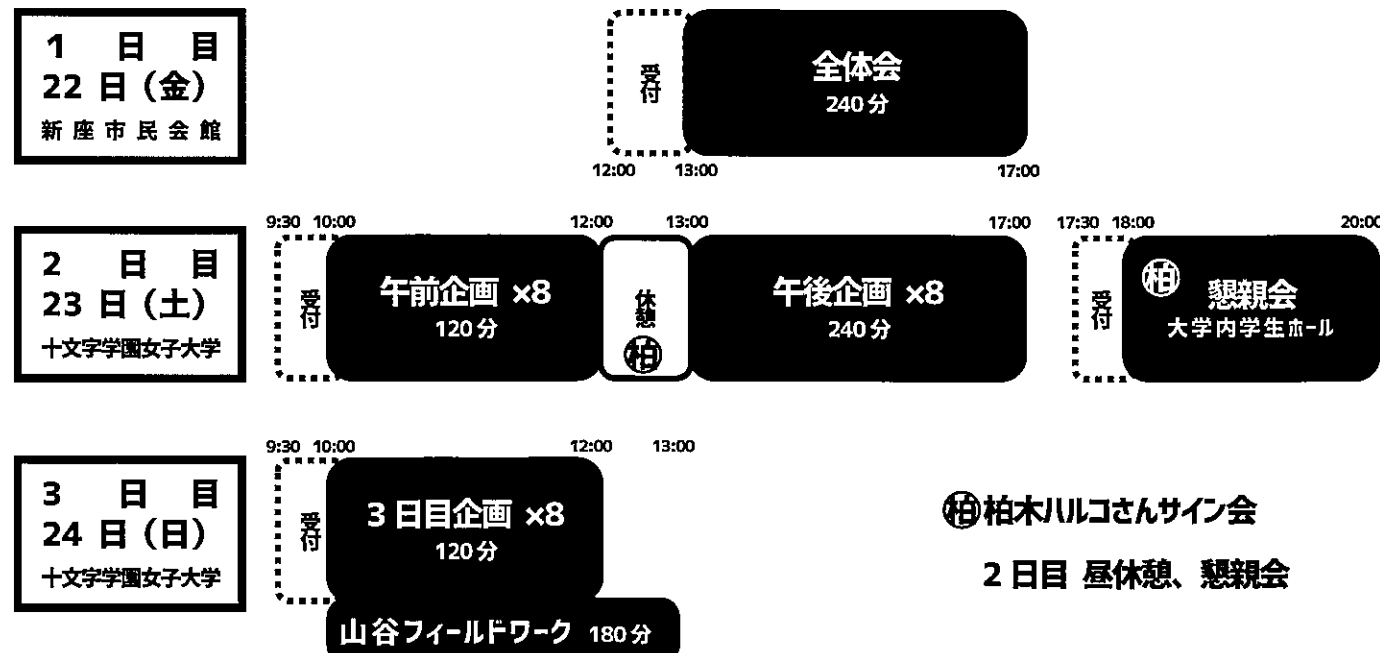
1 日 目
22 日（金）
新座市民会館

受付

全体会
240 分

12:00 13:00 17:00

2 日 目
23 日（土）
十文字学園女子大学

9:30 10:00 12:00 13:00 17:00 17:30 18:00 20:00

受付

午前企画 ×8
120 分

休憩
㊢

午後企画 ×8
240 分

受付

㊢ 懇親会
大学内学生ホール

3 日 目
24 日（日）
十文字学園女子大学

9:30 10:00 12:00 13:00

受付

3 日目企画 ×8
120 分

山谷フィールドワーク 180 分

㊢柏木ハルコさんサイン会

2 日目 昼休憩、懇親会